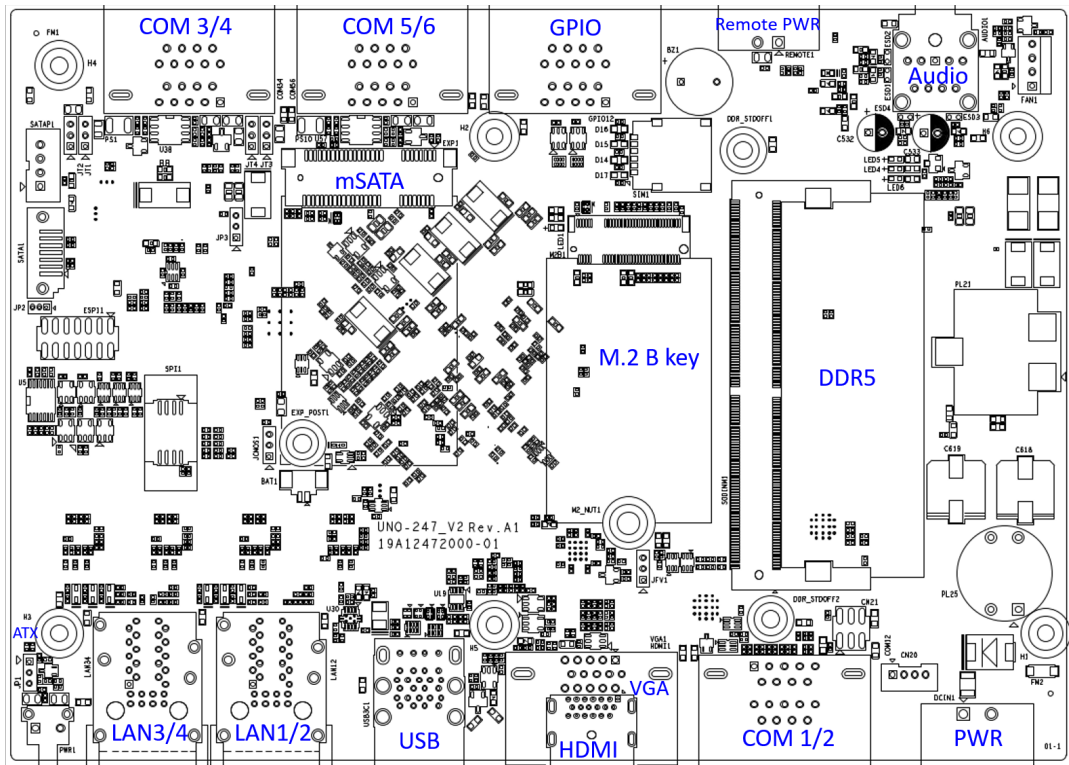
COM 3/4
COM 5/6
GPIO
Remote PWR
REMOTE1
Audio
AUDIO1
FM1
H4
BZ1
ESD2
FAN1
SATAP1
PS1
U38
COM34
COM56
PSIO
U57
GPIO12
D16
D15
D14
D17
H2
DDR_STDOFF1
ESD4
ESD3
C532
C533
LED5
LED4
LED6
H6
J12
J11
J14
J13
EXP1
mSATA
SIM1
JP3
SATA1
FLED1
M2B1
PL21
JP2
ESPI1
M.2 B key
DDR5
U5
SPI1
EXP_POST1
JCMOS1
BAT1
SODIMM1
C619
C618
M2_NUT1
UNO-247_V2 Rev.A1
19A12472000-01
JFV1
PL25
H3
ATX
U30
UL9
DDR_STDOFF2
CN21
LAN34
LAN12
H5
VGA1
HDMI1
COM12
CN20
H1
FM2
JP1
USB3C1
VGA
DCIN1
PWR1
LAN3/4
LAN1/2
USB
HDMI
COM 1/2
PWR
01-1